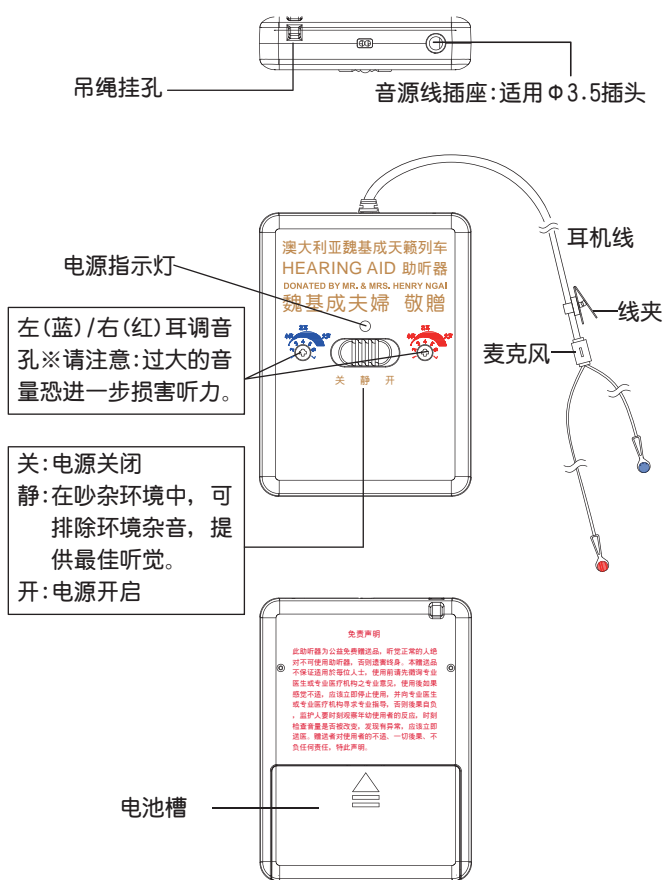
吊绳挂孔

音源线插座:适用Φ3.5插头

澳大利亚魏基成天籁列车
HEARING AID 助听器
DONATED BY MR. & MRS. HENRY NGAI
魏基成夫婦 敬贈

电源指示灯

耳机线

线夹

麦克风

左(蓝)/右(红)耳调音孔※请注意:过大的音量恐进一步损害听力。

关 静 开

关:电源关闭
静:在吵杂环境中，可排除环境杂音，提供最佳听觉。
开:电源开启

免责声明

此助听器为公益免费赠送品，听觉正常的人绝对不可使用助听器，否则适害终身。本赠送品不保证适用於每位人士，使用前请先聽询专业医生或专业医疗机构之专业意见，使用後如果感觉不适，应该立即停止使用，并向专业医生或专业医疗机构寻求专业指导，否则後果自负，监护人要时刻观察年幼使用者的反应，时刻检查音量是否被改变，发现有异常，应该立即送医。赠送者对使用者的不适、一切後果、不负任何责任，特此声明。

电池槽